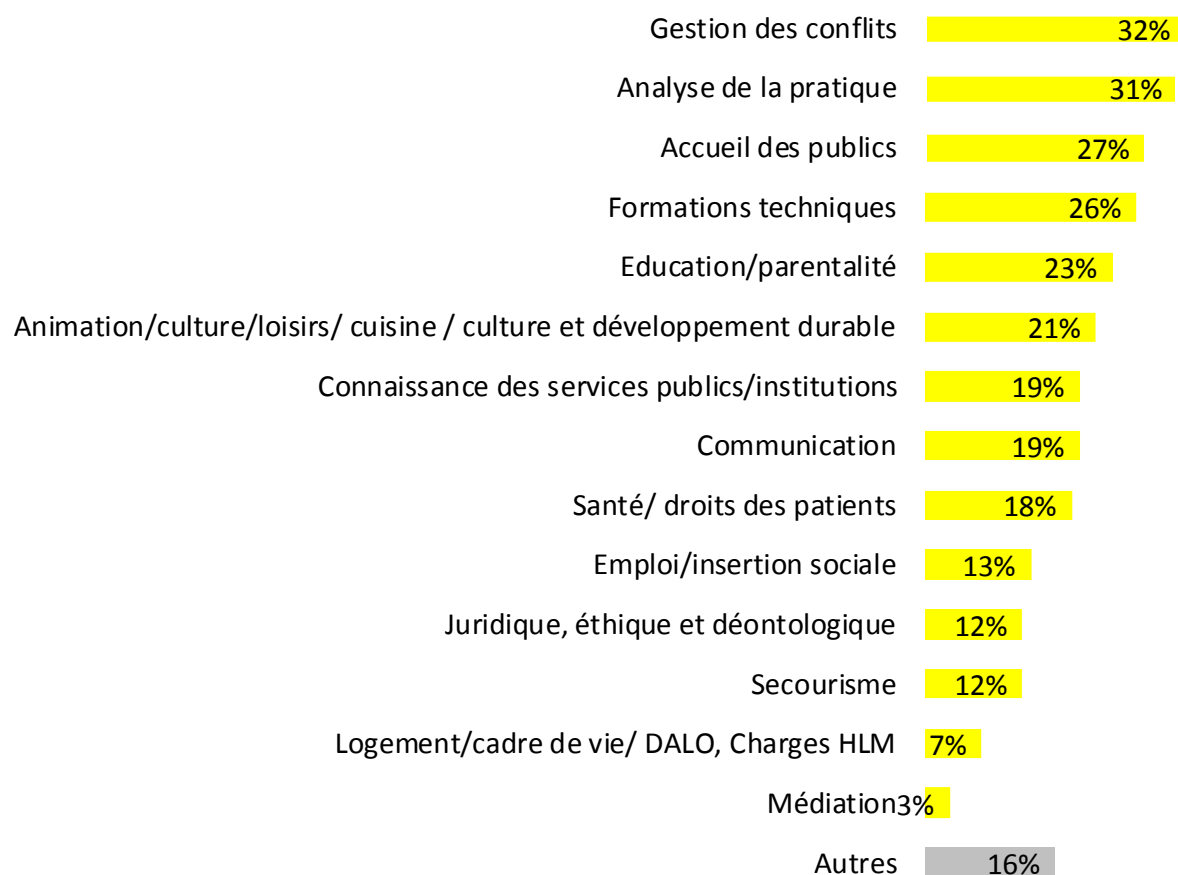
Gestion des conflits 32%
Analyse de la pratique 31%
Accueil des publics 27%
Formations techniques 26%
Education/parentalité 23%
Animation/culture/loisirs/ cuisine / culture et développement durable 21%
Connaissance des services publics/institutions 19%
Communication 19%
Santé/ droits des patients 18%
Emploi/insertion sociale 13%
Juridique, éthique et déontologique 12%
Secourisme 12%
Logement/cadre de vie/ DALO, Charges HLM 7%
Médiation3%
Autres 16%